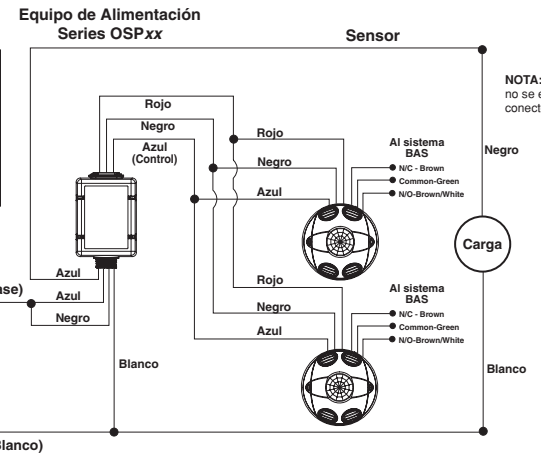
Equipo de Alimentación Series OSP*xx*

Sensor

NOTA:
no se e
conect

Rojo
Negro
Azul (Control)

Rojo
Negro
Azul

Al sistema BAS
N/C - Brown
Common-Green
N/O-Brown/White

Negro

Carga

Azul
ase)
Azul
Negro

Rojo
Negro
Azul

Al sistema BAS
N/C - Brown
Common-Green
N/O-Brown/White

Blanco

Blanco

lanco)